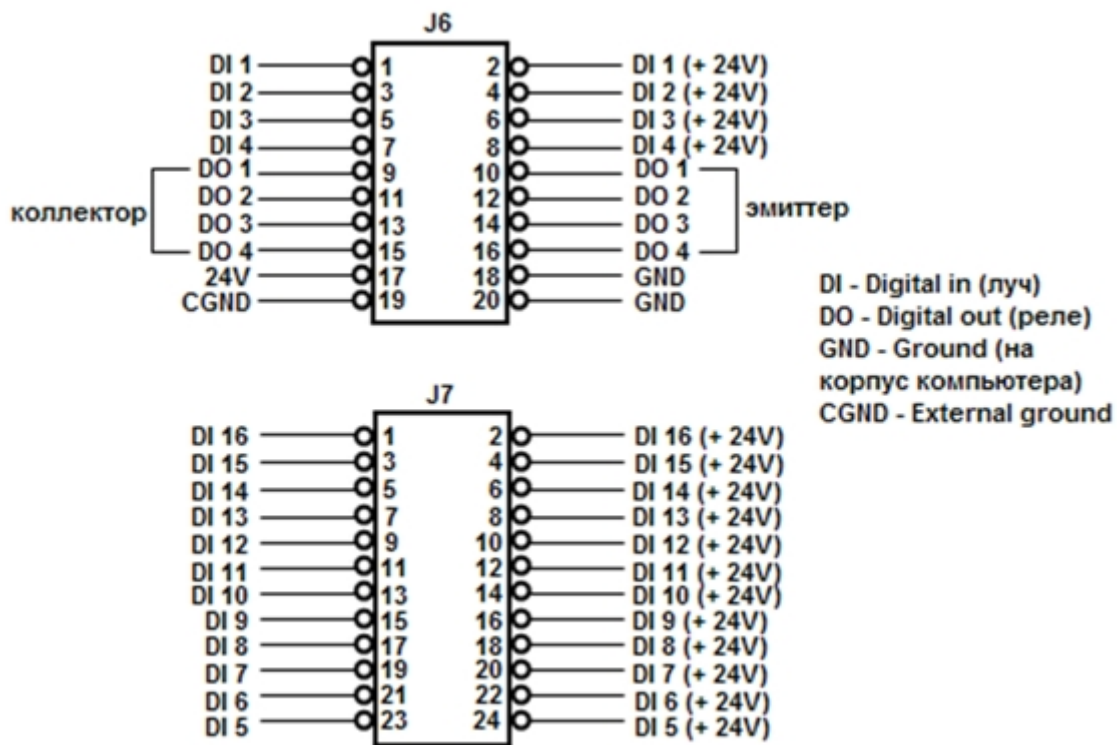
J6

DI 1 1 2 DI 1 (+ 24V)
DI 2 3 4 DI 2 (+ 24V)
DI 3 5 6 DI 3 (+ 24V)
DI 4 7 8 DI 4 (+ 24V)
DO 1 9 10 DO 1
DO 2 11 12 DO 2
DO 3 13 14 DO 3
DO 4 15 16 DO 4
24V 17 18 GND
CGND 19 20 GND

коллектор

эмиттер

DI - Digital in (луч)
DO - Digital out (реле)
GND - Ground (на корпус компьютера)
CGND - External ground

J7

DI 16 1 2 DI 16 (+ 24V)
DI 15 3 4 DI 15 (+ 24V)
DI 14 5 6 DI 14 (+ 24V)
DI 13 7 8 DI 13 (+ 24V)
DI 12 9 10 DI 12 (+ 24V)
DI 11 11 12 DI 11 (+ 24V)
DI 10 13 14 DI 10 (+ 24V)
DI 9 15 16 DI 9 (+ 24V)
DI 8 17 18 DI 8 (+ 24V)
DI 7 19 20 DI 7 (+ 24V)
DI 6 21 22 DI 6 (+ 24V)
DI 5 23 24 DI 5 (+ 24V)